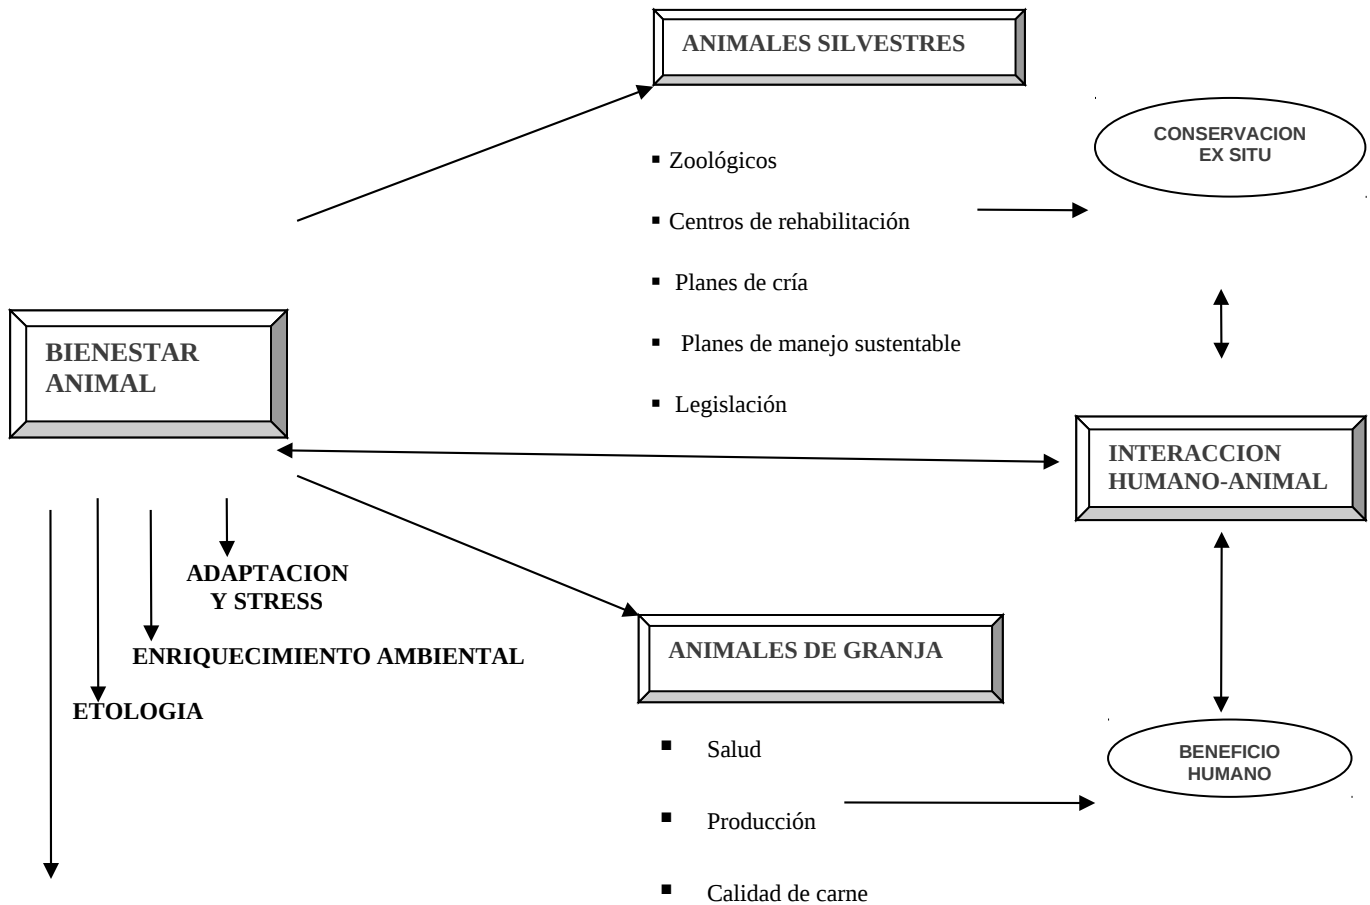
ANIMALES SILVESTRES

CONSERVACION EX SITU

▪ Zoológicos

▪ Centros de rehabilitación

▪ Planes de cría

▪ Planes de manejo sustentable

▪ Legislación

BIENESTAR ANIMAL

INTERACCION HUMANO-ANIMAL

ADAPTACION Y STRESS

ENRIQUECIMIENTO AMBIENTAL

ANIMALES DE GRANJA

ETOLOGIA

▪ Salud

BENEFICIO HUMANO

▪ Producción

▪ Calidad de carne